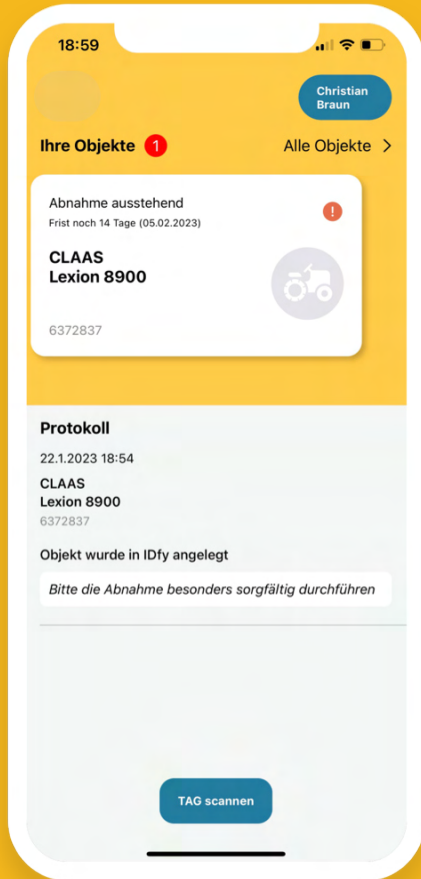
18:59

Christian Braun

Ihre Objekte 1

Alle Objekte >

Abnahme ausstehend

Frist noch 14 Tage (05.02.2023)

!

CLAAS
Lexion 8900

6372837

Protokoll

22.1.2023 18:54

CLAAS
Lexion 8900

6372837

Objekt wurde in IDfy angelegt

Bitte die Abnahme besonders sorgfältig durchführen

TAG scannen